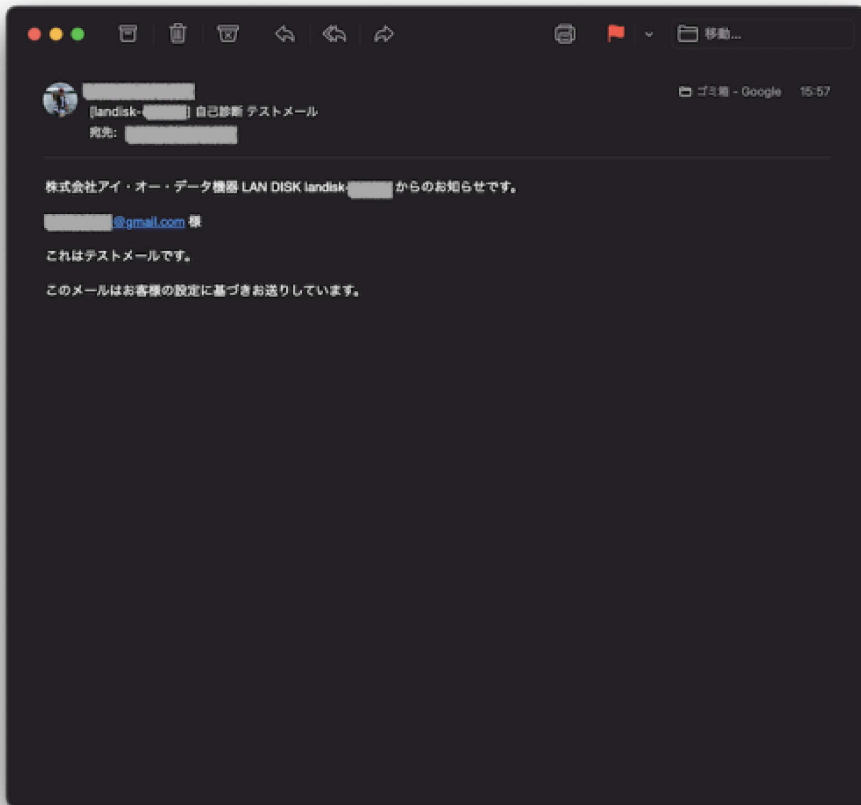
移動...

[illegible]
[landisk-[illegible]] 自己診断 テストメール
宛先: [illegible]

ゴミ箱 - Google 15:57

株式会社アイ・オー・データ機器 LAN DISK landisk-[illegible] からのお知らせです。

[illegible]@gmail.com 様

これはテストメールです。

このメールはお客様の設定に基づきお送りしています。